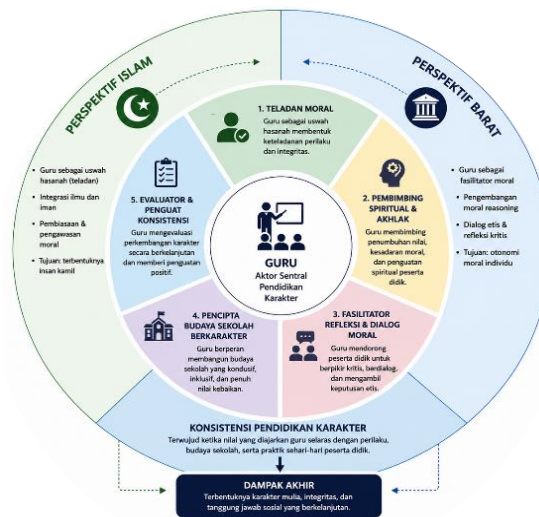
PERSPEKTIF ISLAM

PERSPEKTIF BARAT

1. TELADAN MORAL
Guru sebagai uswah hasanah membentuk keteladanan perilaku dan integritas.

2. PEMBIMBING SPIRITUAL & AKHLAK
Guru membimbing penumbuhan nilai, kesadaran moral, dan penguatan spiritual peserta didik.

3. FASILITATOR REFLEKSI & DIALOG MORAL
Guru mendorong peserta didik untuk berpikir kritis, berdialog, dan mengambil keputusan etis.

4. PENCIPTA BUDAYA SEKOLAH BERKARAKTER
Guru berperan membangun budaya sekolah yang kondusif, inklusif, dan penuh nilai kebaikan.

5. EVALUATOR & PENGUAT KONSISTENSI
Guru mengevaluasi perkembangan karakter secara berkelanjutan dan memberi penguatan positif.

GURU
Aktor Sentral Pendidikan Karakter

• Guru sebagai uswah hasanah (teladan)
• Integrasi ilmu dan iman
• Pembiasaan & pengawasan moral
• Tujuan: terbentuknya insan kamil

• Guru sebagai fasilitator moral
• Pengembangan moral reasoning
• Dialog etis & refleksi kritis
• Tujuan: otonomi moral individu

KONSISTENSI PENDIDIKAN KARAKTER
Terwujud ketika nilai yang diajarkan guru selaras dengan perilaku, budaya sekolah, serta praktik sehari-hari peserta didik.

DAMPAK AKHIR
Terbentuknya karakter mulia, integritas, dan tanggung jawab sosial yang berkelanjutan.